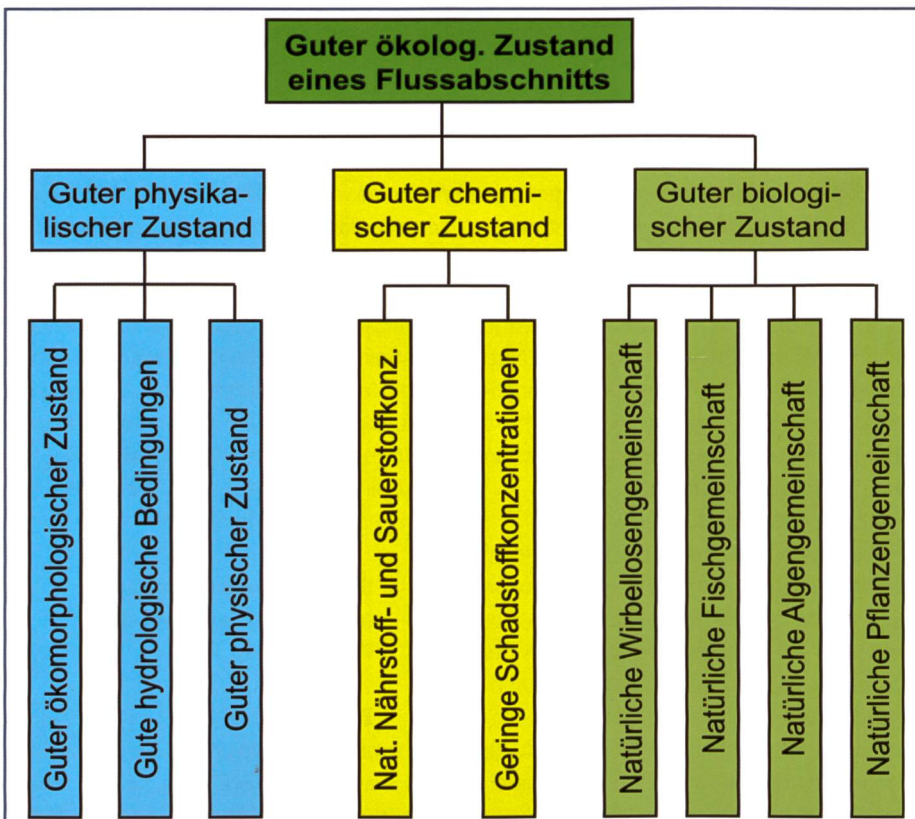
Guter ökolog. Zustand eines Flussabschnitts

Guter physikalischer Zustand

Guter chemischer Zustand

Guter biologischer Zustand

Guter ökomorphologischer Zustand

Gute hydrologische Bedingungen

Guter physischer Zustand

Nat. Nährstoff- und Sauerstoffkonz.

Geringe Schadstoffkonzentrationen

Natürliche Wirbellosengemeinschaft

Natürliche Fischgemeinschaft

Natürliche Algengemeinschaft

Natürliche Pflanzengemeinschaft